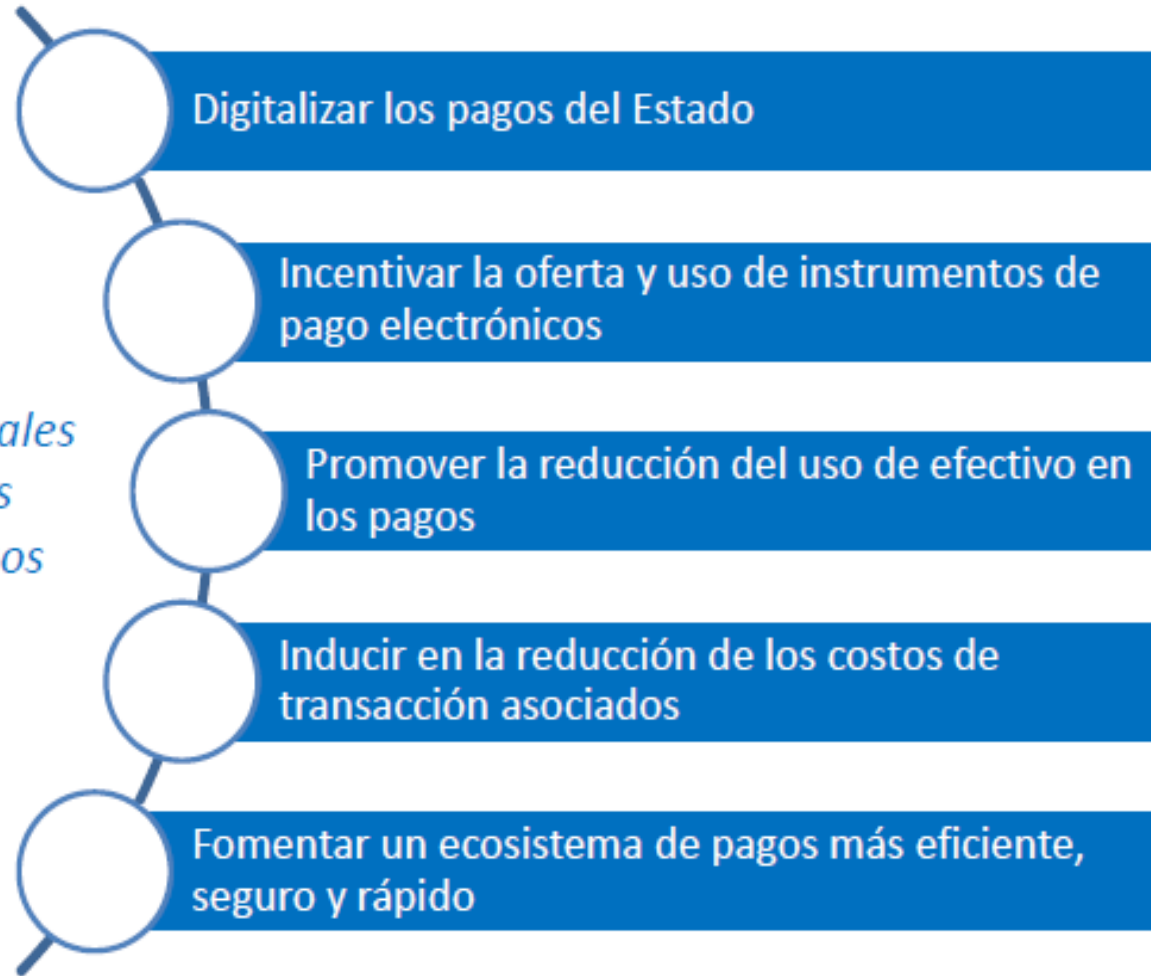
ales
s
os

Digitalizar los pagos del Estado

Incentivar la oferta y uso de instrumentos de pago electrónicos

Promover la reducción del uso de efectivo en los pagos

Inducir en la reducción de los costos de transacción asociados

Fomentar un ecosistema de pagos más eficiente, seguro y rápido